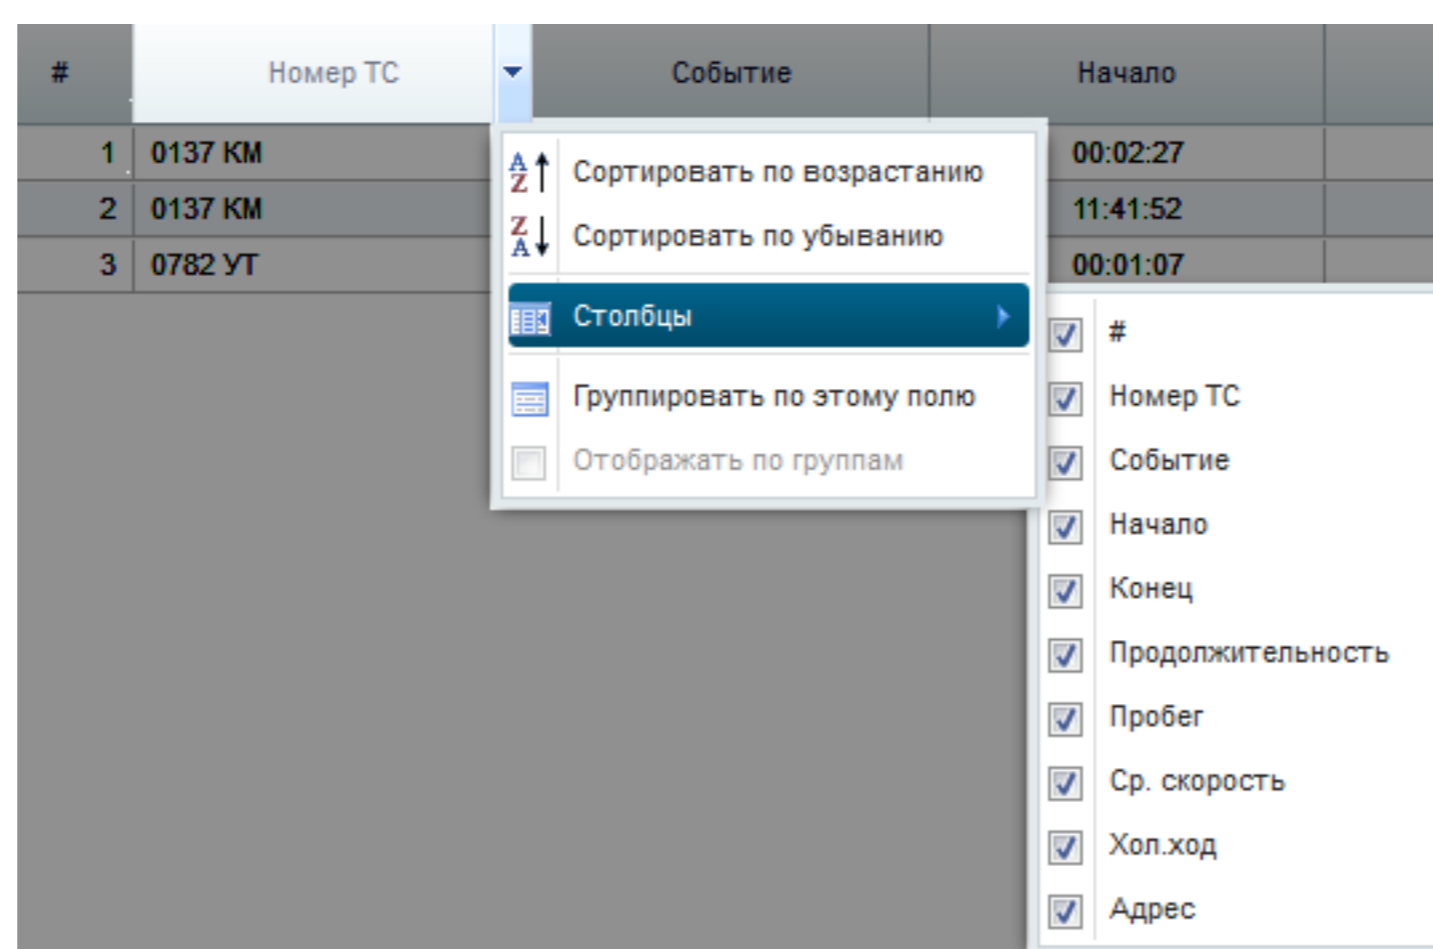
| # | Номер ТС | Событие | Начало |
|---|---|---|---|
| 1 | 0137 КМ | | 00:02:27 |
| 2 | 0137 КМ | | 11:41:52 |
| 3 | 0782 УТ | | 00:01:07 |

Сортировать по возрастанию
Сортировать по убыванию
Столбцы
Группировать по этому полю
Отображать по группам

#
Номер ТС
Событие
Начало
Конец
Продолжительность
Пробег
Ср. скорость
Хол.ход
Адрес